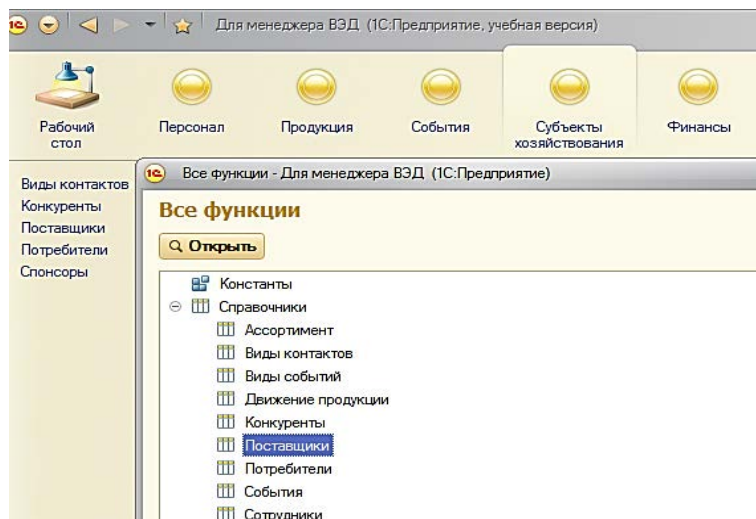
Для менеджера ВЭД (1С:Предприятие, учебная версия)

Рабочий стол
Персонал
Продукция
События
Субъекты хозяйствования
Финансы

Виды контактов
Конкуренты
Поставщики
Потребители
Спонсоры

Все функции - Для менеджера ВЭД (1С:Предприятие)

Все функции

Открыть

Константы
Справочники
Ассортимент
Виды контактов
Виды событий
Движение продукции
Конкуренты
Поставщики
Потребители
События
Сотрудники